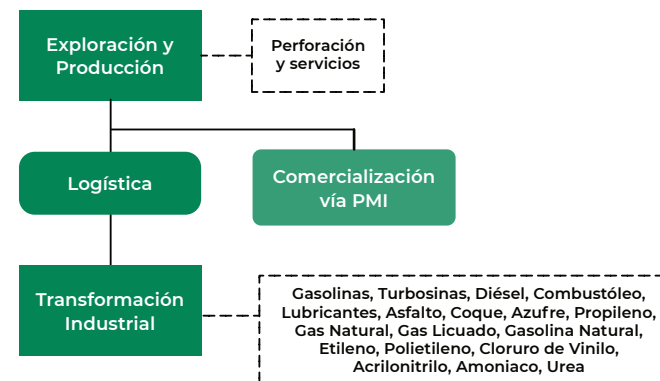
Exploración y Producción

Perforación y servicios

Logística

Comercialización vía PMI

Transformación Industrial

Gasolinas, Turbosinas, Diésel, Combustóleo, Lubricantes, Asfalto, Coque, Azufre, Propileno, Gas Natural, Gas Licuado, Gasolina Natural, Etileno, Polietileno, Cloruro de Vinilo, Acrilonitrilo, Amoniaco, Urea